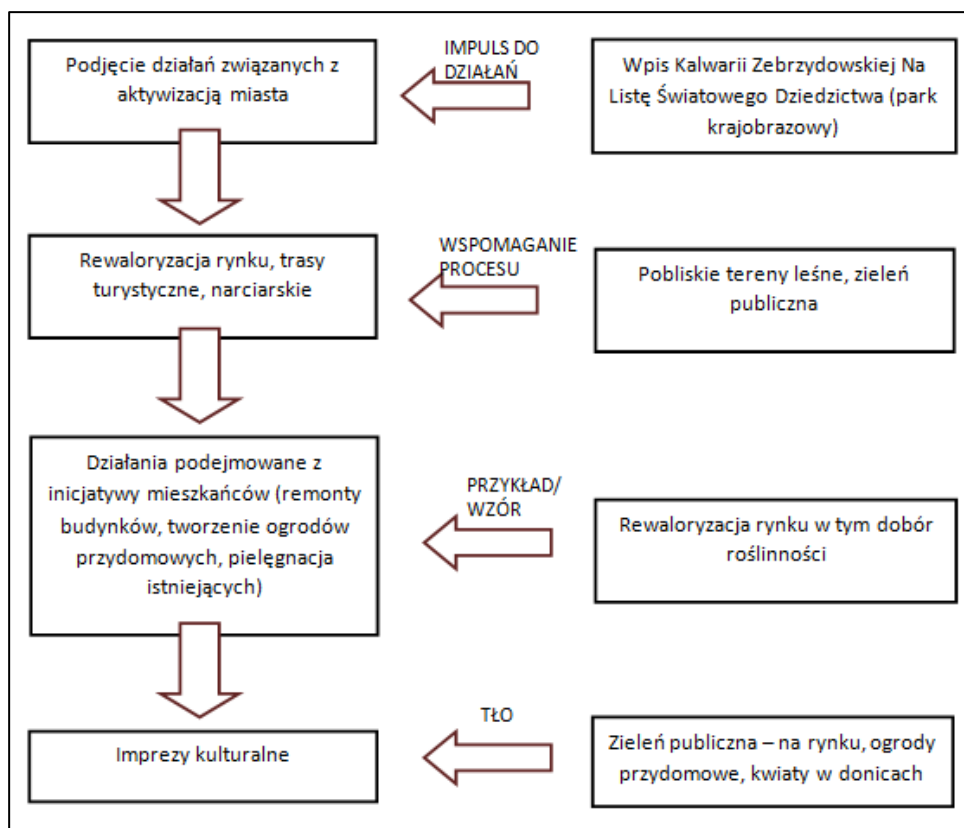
Podjęcie działań związanych z aktywizacją miasta

IMPULS DO DZIAŁAŃ

Wpis Kalwarii Zebrzydowskiej Na Listę Światowego Dziedzictwa (park krajobrazowy)

Rewaloryzacja rynku, trasy turystyczne, narciarskie

WSPOMAGANIE PROCESU

Pobliskie tereny leśne, zieleń publiczna

Działania podejmowane z inicjatywy mieszkańców (remonty budynków, tworzenie ogrodów przydomowych, pielęgnacja istniejących)

PRZYKŁAD/ WZÓR

Rewaloryzacja rynku w tym dobór roślinności

Imprezy kulturalne

TŁO

Zieleń publiczna – na rynku, ogrody przydomowe, kwiaty w donicach